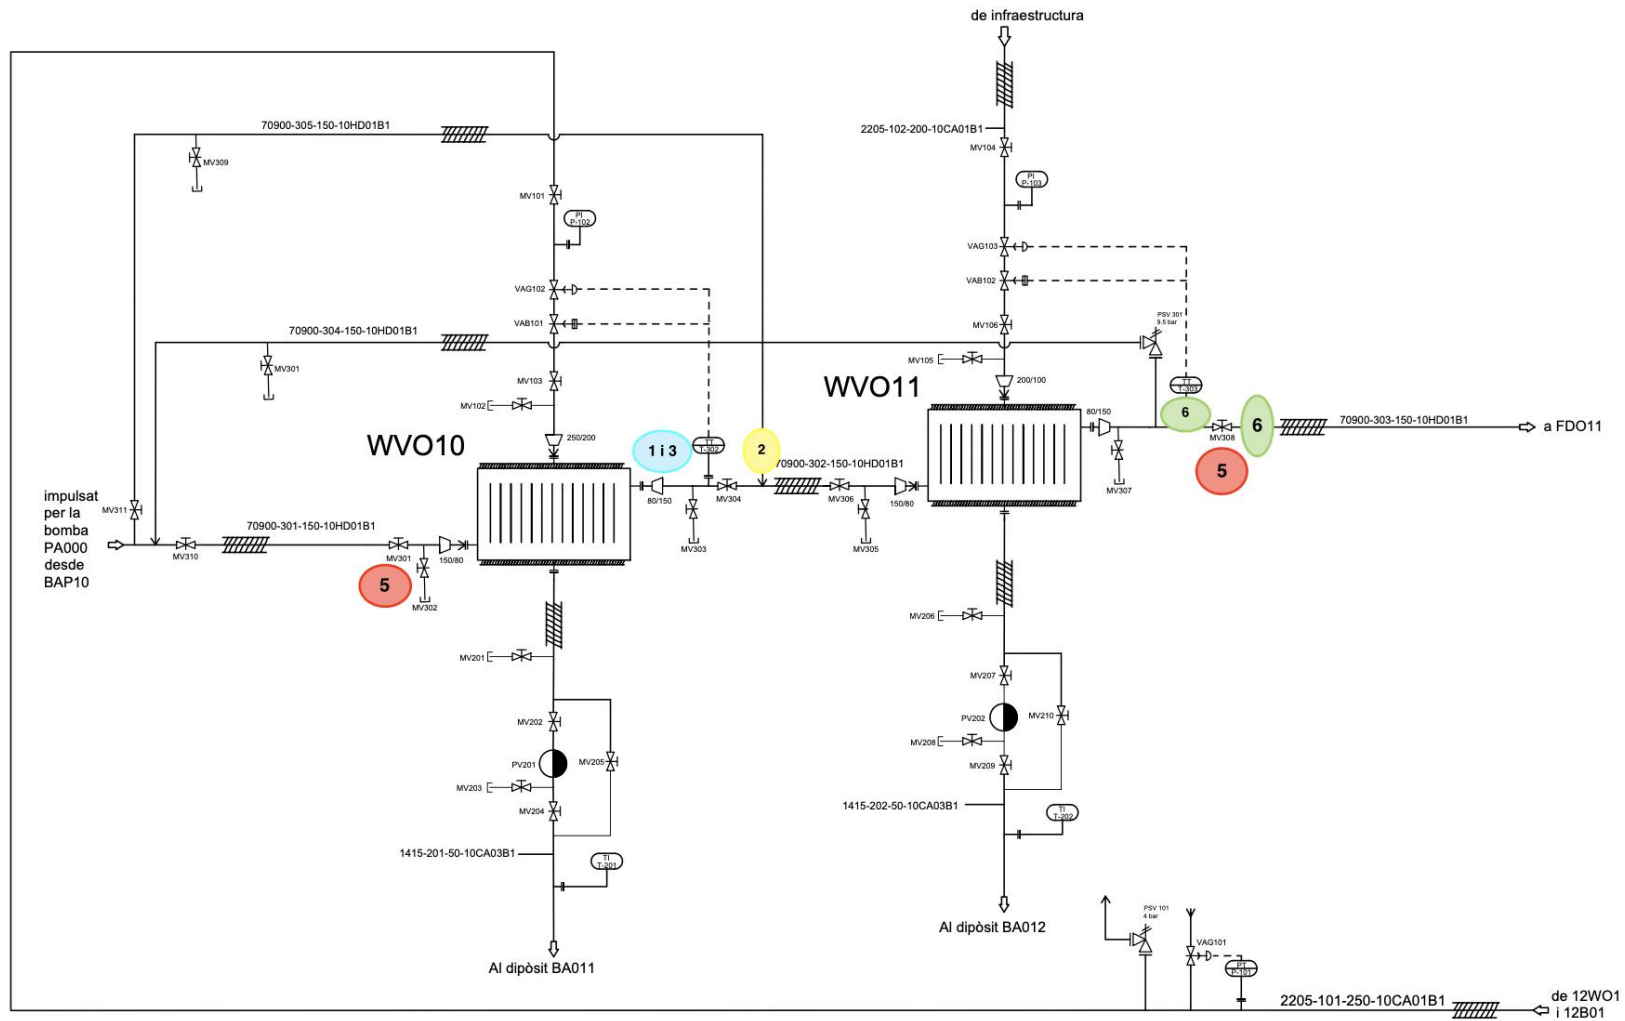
de infraestructura

70900-305-150-10HD01B1

MV309

2205-102-200-10CA01B1

MV104

MV101

PI P-102

PI P-103

VAG103

VAB102

VAG102

VAB101

70900-304-150-10HD01B1

MV106

PSV 301 9,5 bar

MV301

MV105

MV103

200/100

WVO11

MV102

TI T-303

80/150

6

6

70900-303-150-10HD01B1

a FDO11

MV308

250/200

WVO10

1 i 3

TI T-302

2

70900-302-150-10HD01B1

5

impulsat per la bomba PA000 desde BAP10

MV311

70900-301-150-10HD01B1

80/150

MV304

MV306

150/80

MV307

MV310

MV301

150/80

MV303

MV305

5

MV302

MV206

MV201

MV207

PV202

MV210

MV202

MV208

MV209

PV201

MV205

MV203

MV204

1415-202-50-10CA03B1

TI T-202

1415-201-50-10CA03B1

TI T-201

Al dipòsit BA012

PSV 101 4 bar

VAG101

PT P-101

Al dipòsit BA011

2205-101-250-10CA01B1

de 12WO1 i 12B01